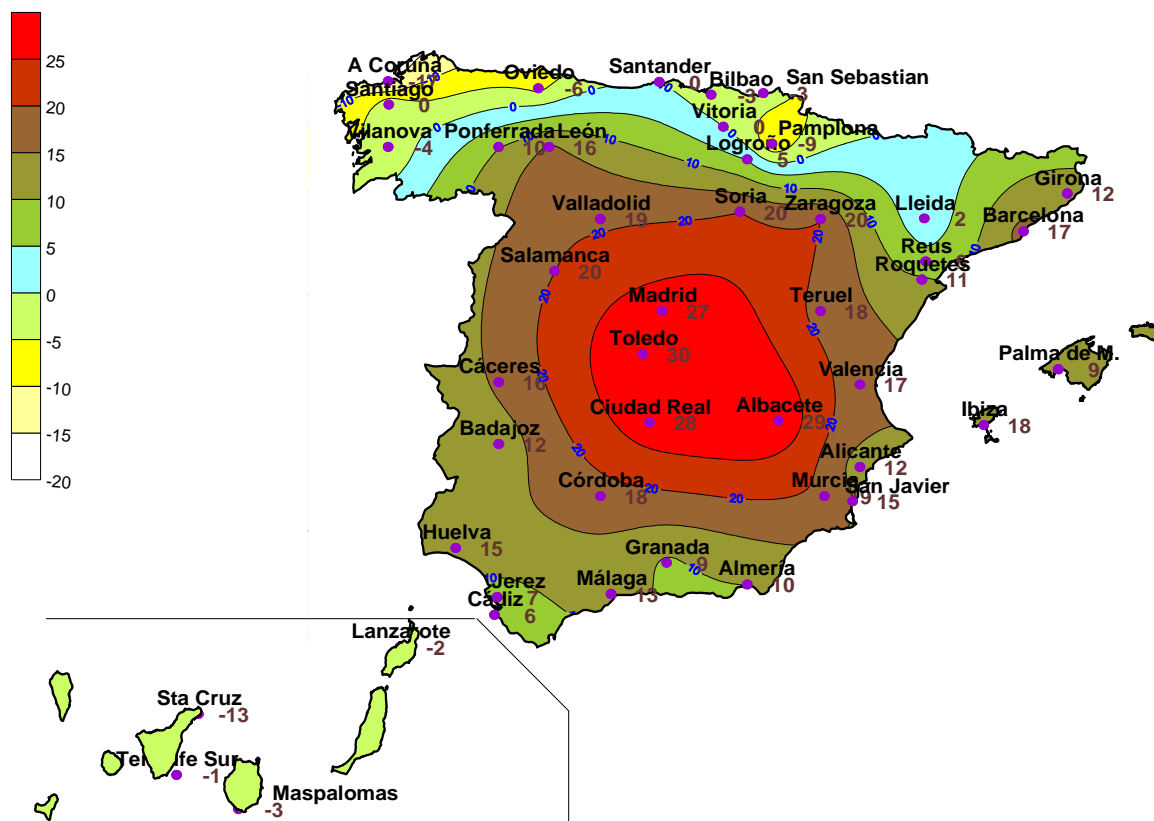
25
20
15
10
5
0
-5
-10
-15
-20

A Coruña -15
Santiago 0
Oviedo -6
Santander 0
Bilbao -3
San Sebastian 3
Vitoria 0
Pamplona -9
Logroño 5
Vilanova -4
Ponferrada 10
León 16
Girona 12
Lleida 2
Barcelona 17
Valladolid 19
Soria 20
Zaragoza 20
Reus
Roquetes 11
Salamanca 20
Madrid 27
Teruel 18
Toledo 30
Palma de M. 9
Cáceres 16
Valencia 17
Ciudad Real 28
Albacete 29
Ibiza 18
Badajoz 12
Alicante 12
Córdoba 18
Murcia 19
San Javier 15
Huelva 15
Granada 9
Jerez 7
Málaga 13
Almería 10
Cádiz 6
Lanzarote -2
Sta Cruz -13
Tenerife Sur -1
Maspalomas -3
0
10
20